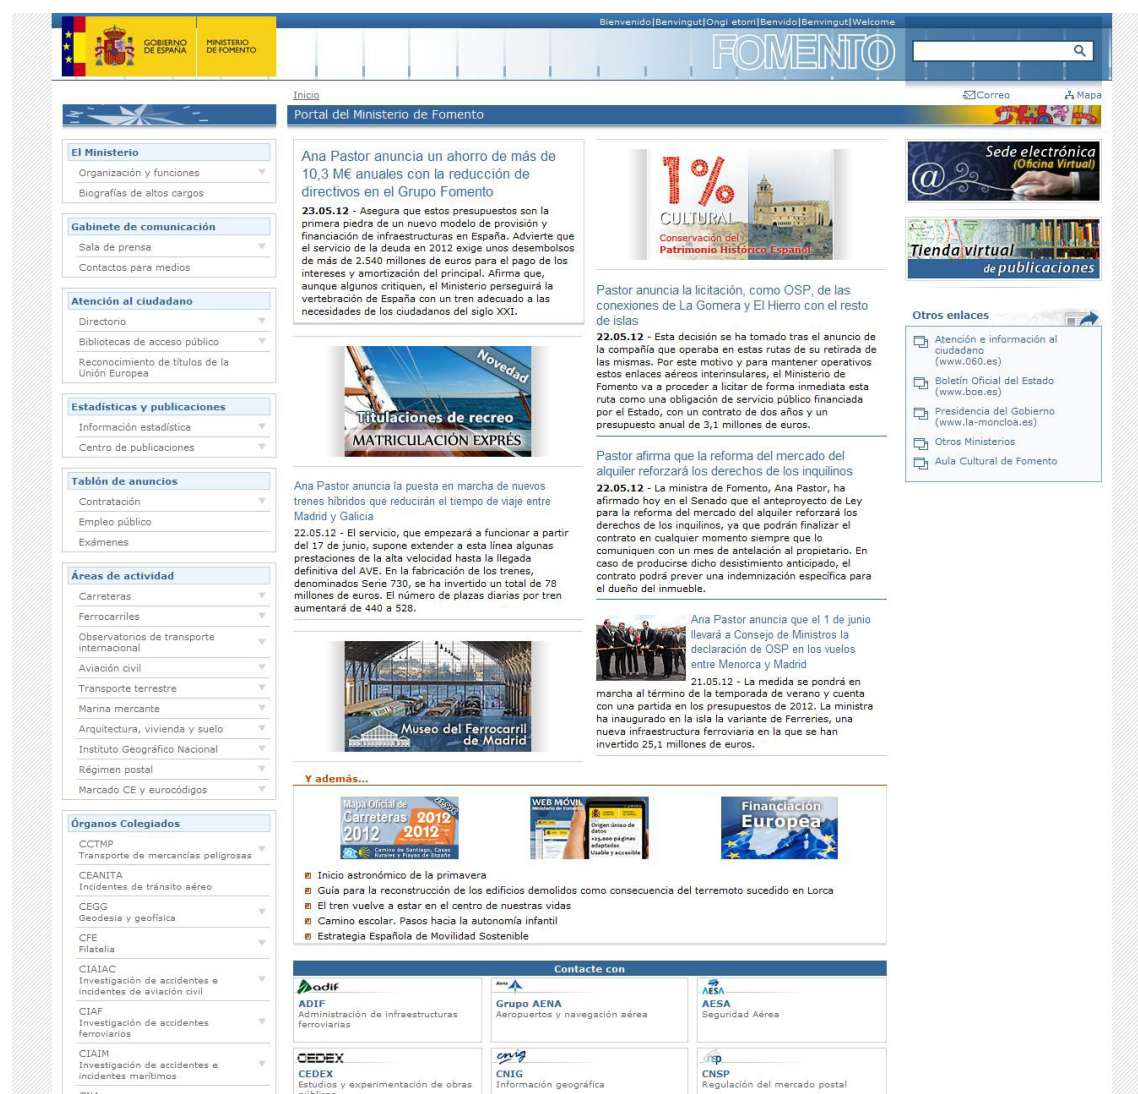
GOBIERNO DE ESPAÑA | MINISTERIO DE FOMENTO

Bienvenido|Benvingut|Ongi etorri|Benvido|Benvingut|Welcome

FOMENTO

Inicio

Correo | Mapa

Portal del Ministerio de Fomento

El Ministerio
Organización y funciones
Biografías de altos cargos

Gabinete de comunicación
Sala de prensa
Contactos para medios

Atención al ciudadano
Directorio
Bibliotecas de acceso público
Reconocimiento de títulos de la Unión Europea

Estadísticas y publicaciones
Información estadística
Centro de publicaciones

Tablón de anuncios
Contratación
Empleo público
Exámenes

Áreas de actividad
Carreteras
Ferrocarriles
Observatorios de transporte internacional
Aviación civil
Transporte terrestre
Marina mercante
Arquitectura, vivienda y suelo
Instituto Geográfico Nacional
Régimen postal
Marcado CE y eurocódigos

Órganos Colegiados
CCTMP
Transporte de mercancías peligrosas
CEANITA
Incidentes de tránsito aéreo
CEGG
Geodesia y geofísica
CFE
Filatelia
CIAIAC
Investigación de accidentes e incidentes de aviación civil
CIAF
Investigación de accidentes ferroviarios
CIAIM
Investigación de accidentes e incidentes marítimos

Ana Pastor anuncia un ahorro de más de 10,3 M€ anuales con la reducción de directivos en el Grupo Fomento

23.05.12 - Asegura que estos presupuestos son la primera piedra de un nuevo modelo de provisión y financiación de infraestructuras en España. Advierte que el servicio de la deuda en 2012 exige unos desembolsos de más de 2.540 millones de euros para el pago de los intereses y amortización del principal. Afirma que, aunque algunos critiquen, el Ministerio perseguirá la vertebración de España con un tren adecuado a las necesidades de los ciudadanos del siglo XXI.

Novedad
Titulaciones de recreo
MATRICULACIÓN EXPRÉS

Ana Pastor anuncia la puesta en marcha de nuevos trenes híbridos que reducirán el tiempo de viaje entre Madrid y Galicia

22.05.12 - El servicio, que empezará a funcionar a partir del 17 de junio, supone extender a esta línea algunas prestaciones de la alta velocidad hasta la llegada definitiva del AVE. En la fabricación de los trenes, denominados Serie 730, se ha invertido un total de 78 millones de euros. El número de plazas diarias por tren aumentará de 440 a 528.

Museo del Ferrocarril de Madrid

1% CULTURAL
Conservación del Patrimonio Histórico Español

Pastor anuncia la licitación, como OSP, de las conexiones de La Gomera y El Hierro con el resto de islas

22.05.12 - Esta decisión se ha tomado tras el anuncio de la compañía que operaba en estas rutas de su retirada de las mismas. Por este motivo y para mantener operativos estos enlaces aéreos interinsulares, el Ministerio de Fomento va a proceder a licitar de forma inmediata esta ruta como una obligación de servicio público financiada por el Estado, con un contrato de dos años y un presupuesto anual de 3,1 millones de euros.

Pastor afirma que la reforma del mercado del alquiler reforzará los derechos de los inquilinos

22.05.12 - La ministra de Fomento, Ana Pastor, ha afirmado hoy en el Senado que el anteproyecto de Ley para la reforma del mercado del alquiler reforzará los derechos de los inquilinos, ya que podrán finalizar el contrato en cualquier momento siempre que lo comuniquen con un mes de antelación al propietario. En caso de producirse dicho desistimiento anticipado, el contrato podrá prever una indemnización específica para el dueño del inmueble.

Ana Pastor anuncia que el 1 de junio llevará a Consejo de Ministros la declaración de OSP en los vuelos entre Menorca y Madrid

21.05.12 - La medida se pondrá en marcha al término de la temporada de verano y cuenta con una partida en los presupuestos de 2012. La ministra ha inaugurado en la isla la variante de Ferreries, una nueva infraestructura ferroviaria en la que se han invertido 25,1 millones de euros.

Sede electrónica (Oficina Virtual)

Tienda virtual de publicaciones

Otros enlaces
Atención e información al ciudadano (www.060.es)
Boletín Oficial del Estado (www.boe.es)
Presidencia del Gobierno (www.la-moncloa.es)
Otros Ministerios
Aula Cultural de Fomento

Y además...

Mapa Oficial de Carreteras 2012 2012
WEB MÓVIL
Financiación Europea

Inicio astronómico de la primavera
Guía para la reconstrucción de los edificios demolidos como consecuencia del terremoto sucedido en Lorca
El tren vuelve a estar en el centro de nuestras vidas
Camino escolar. Pasos hacia la autonomía infantil
Estrategia Española de Movilidad Sostenible

Contacte con

ADIF
Administración de infraestructuras ferroviarias

Grupo AENA
Aeropuertos y navegación aérea

AESA
Seguridad Aérea

CEDEX
Estudios y experimentación de obras públicas

CNIG
Información geográfica

CNSP
Regulación del mercado postal